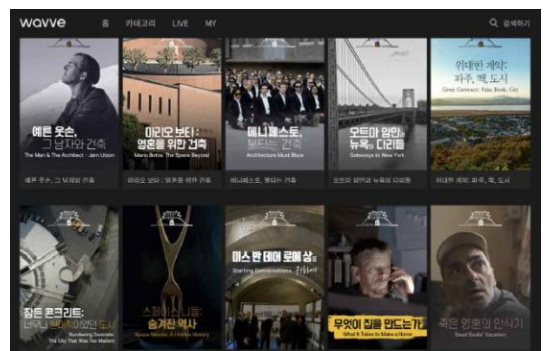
wavve 홈 카테고리 LIVE MY

검색하기

예른 웃손, 그 남자와 건축
The Man & The Architect - Jørn Utzon
예른 웃손, 그 남자와 건축

마리오 보타: 영혼을 위한 건축
Mario Botta: The Space Beyond
마리오 보타 : 영혼을 위한 건축

매니페스토, 보다는 건축
Architecture Must Blaze
매니페스토, 보다는 건축

오트마 암만, 뉴욕의 다리들
Gateways to New York
오트마 암만의 뉴욕의 다리들

위대한 계약: 파주, 책, 도시
Great Contract: Paju, Book, City
위대한 계약: 파주, 책, 도시

잠든 콘크리트:
Bombarding Concrete
The City That Was To Matter

스페이스 니들: 숨겨진 역사
Space Needle: A Hidden History

미스 반 데어 로에 상
Starting Conversations

무엇이 집을 만드는가
What It Takes to Make a Home

죽은 영혼의 안식기
Dead Souls' Vacation